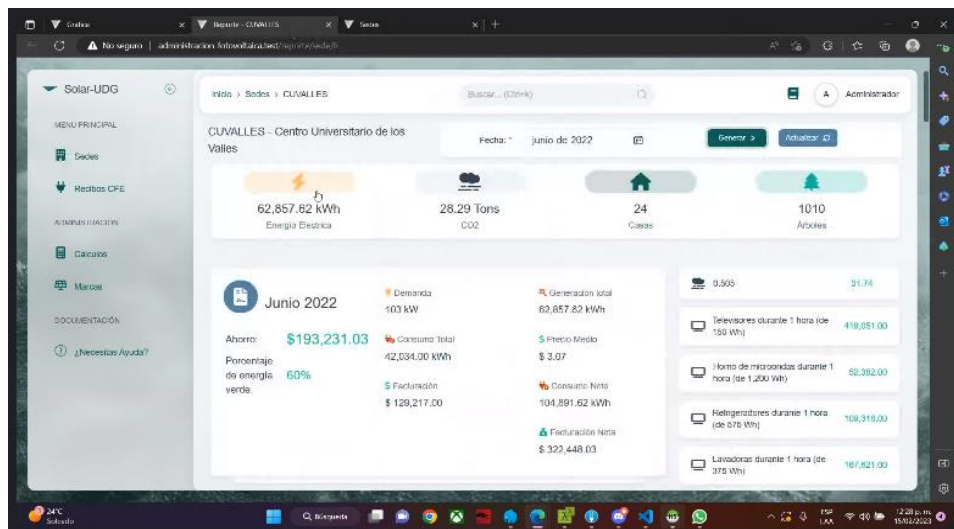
Graficas | Reporte - CUVALLES | Sedes

No seguro | administracion.fotovoltaica.test/reporte/sede/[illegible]

Solar-UDG

MENU PRINCIPAL

Sedes

Recibos CFE

ADMINISTRACION

Calculos

Marcas

DOCUMENTACIÓN

¿Necesitas Ayuda?

Inicio > Sedes > CUVALLES

Buscar... (Ctrl+k)

A Administrador

CUVALLES - Centro Universitario de los Valles

Fecha: * junio de 2022

Generar >

Actualizar

62,857.62 kWh
Energia Electrica

28.29 Tons
CO2

24
Casas

1010
Arboles

Junio 2022

Ahorro: $193,231.03

Porcentaje de energia verde: 60%

Demanda
103 kW

Consumo Total
42,034.00 kWh

$ Facturación
$ 129,217.00

Generacion total
62,857.62 kWh

$ Precio Medio
$ 3.07

Consumo Neto
104,891.62 kWh

Facturación Neta
$ 322,448.03

0.505 31.74

Televisores durante 1 hora (de 150 Wh) 419,051.00

Horno de microondas durante 1 hora (de 1,200 Wh) 52,382.00

Refrigeradores durante 1 hora (de 576 Wh) 109,318.00

Lavadoras durante 1 hora (de 375 Wh) 167,621.00

24°C Soleado

Búsqueda

ESP LAA

12:28 p. m. 15/02/2023